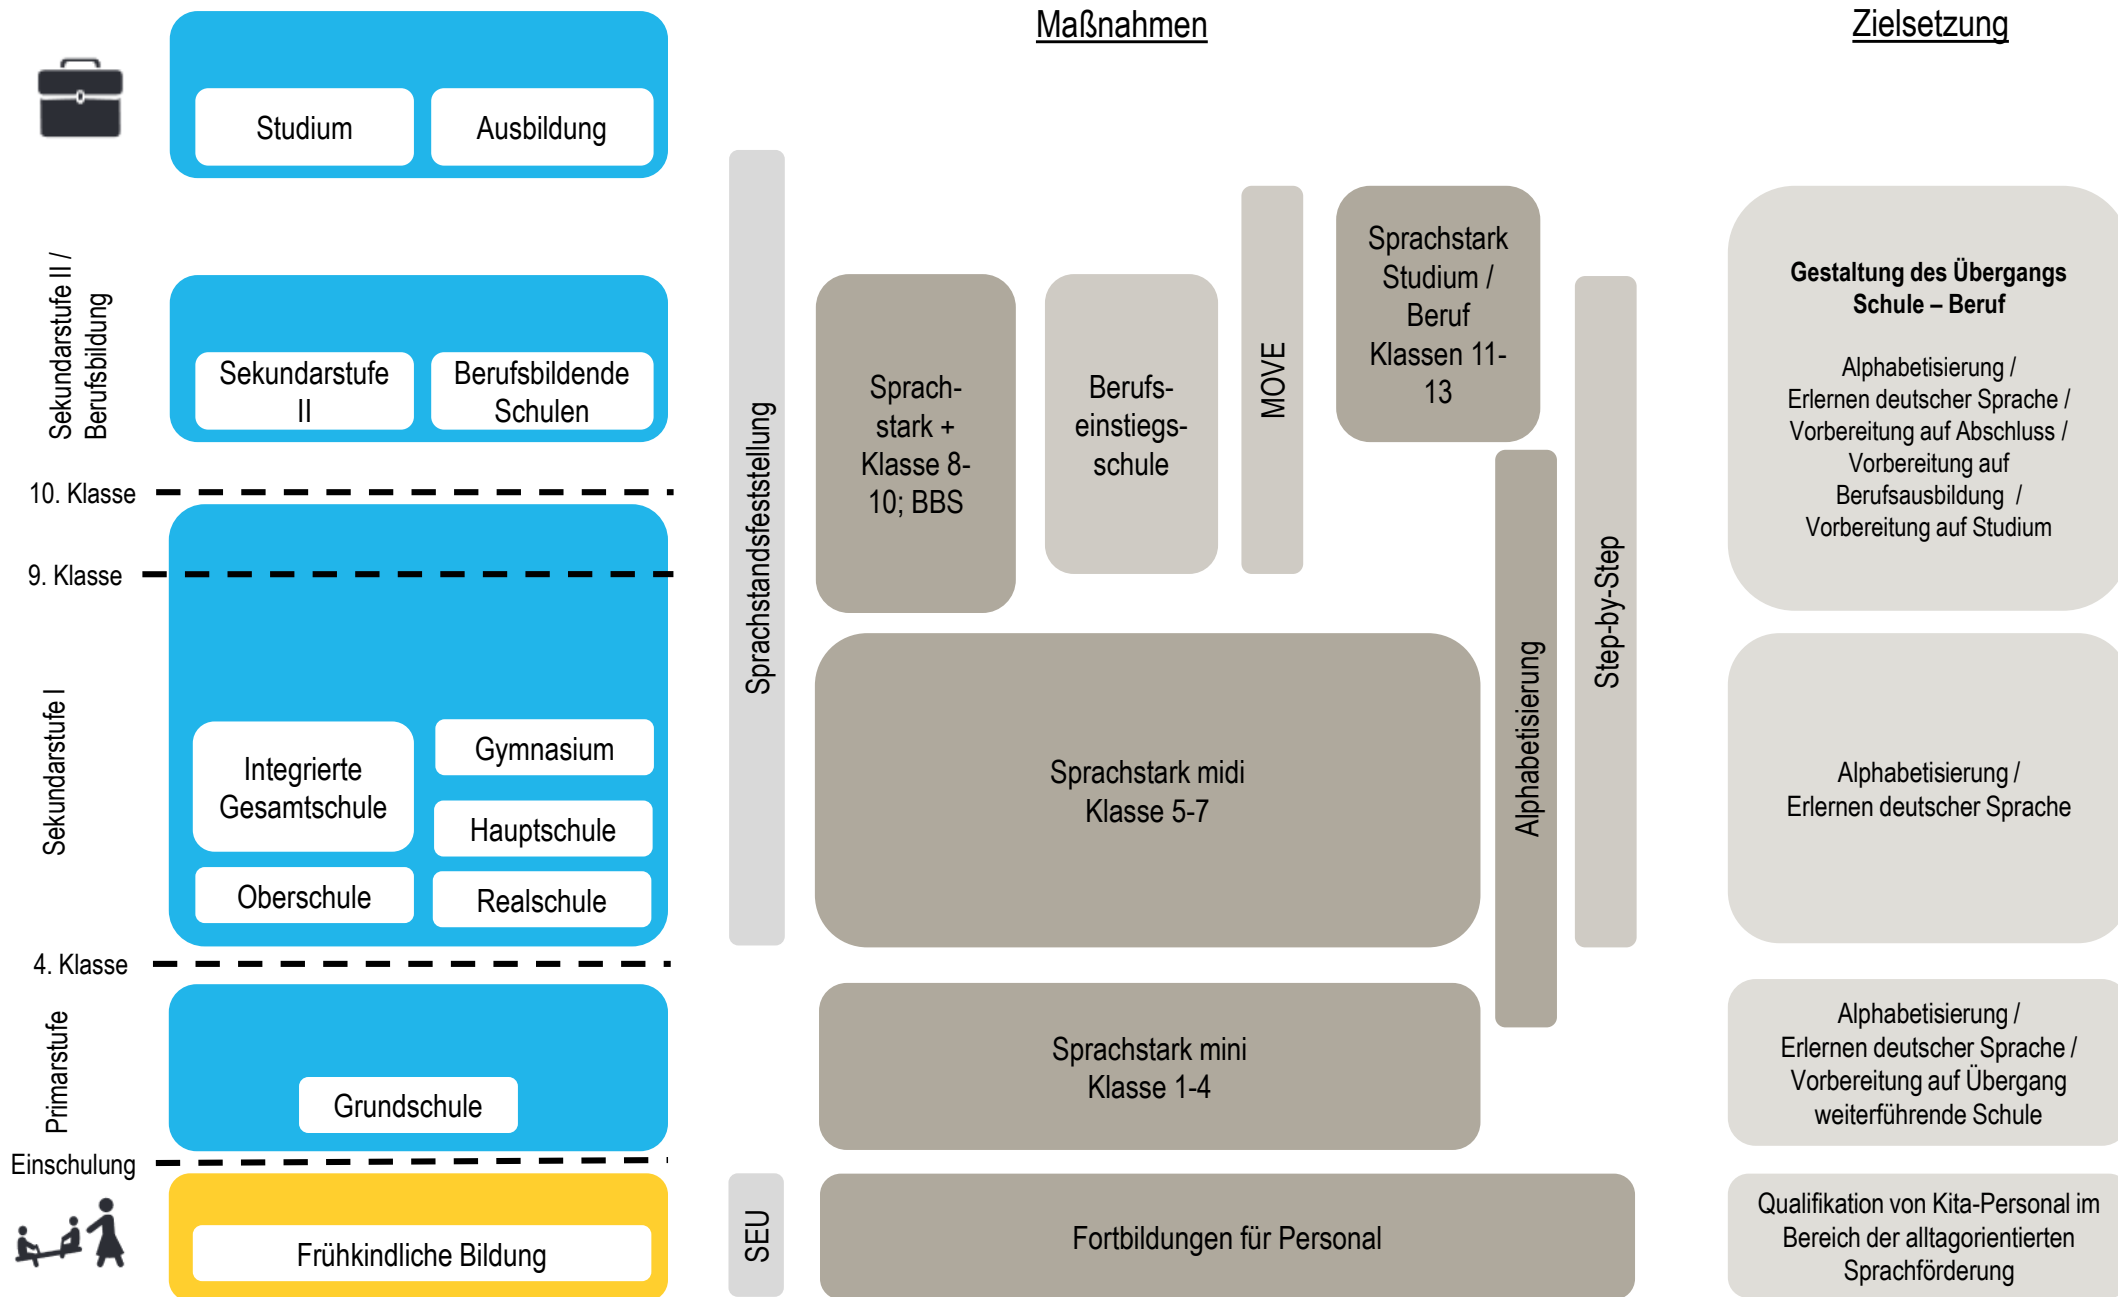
Maßnahmen

Zielsetzung

Studium

Ausbildung

Sekundarstufe II / Berufsbildung

Sekundarstufe II

Berufsbildende Schulen

10. Klasse

9. Klasse

Sekundarstufe I

Integrierte Gesamtschule

Gymnasium

Hauptschule

Oberschule

Realschule

4. Klasse

Primarstufe

Grundschule

Einschulung

Frühkindliche Bildung

Sprachstandsfeststellung

SEU

Sprachstark + Klasse 8-10; BBS

Berufseinstiegsschule

MOVE

Sprachstark Studium / Beruf Klassen 11-13

Step-by-Step

Alphabetisierung

Sprachstark midi Klasse 5-7

Sprachstark mini Klasse 1-4

Fortbildungen für Personal

**Gestaltung des Übergangs Schule – Beruf**

Alphabetisierung / Erlernen deutscher Sprache / Vorbereitung auf Abschluss / Vorbereitung auf Berufsausbildung / Vorbereitung auf Studium

Alphabetisierung / Erlernen deutscher Sprache

Alphabetisierung / Erlernen deutscher Sprache / Vorbereitung auf Übergang weiterführende Schule

Qualifikation von Kita-Personal im Bereich der alltagorientierten Sprachförderung